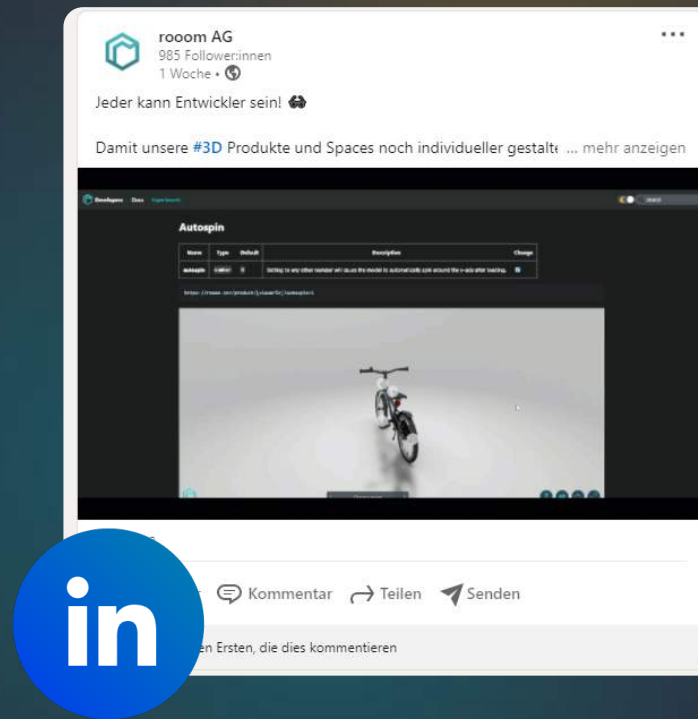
rooom AG
985 Follower:innen
1 Woche •

Jeder kann Entwickler sein! 🥽

Damit unsere #3D Produkte und Spaces noch individueller gestalte ... mehr anzeigen

Developers Docs Experiments

Autospin

| Name | Type | Default | Description | Change |
|---|---|---|---|---|
| autospin | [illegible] | 0 | Setting to any other number will cause the model to automatically spin around the z-axis after loading. | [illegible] |

https://rooom.com/product/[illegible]/autospin=1

Kommentar Teilen Senden

in

en Ersten, die dies kommentieren